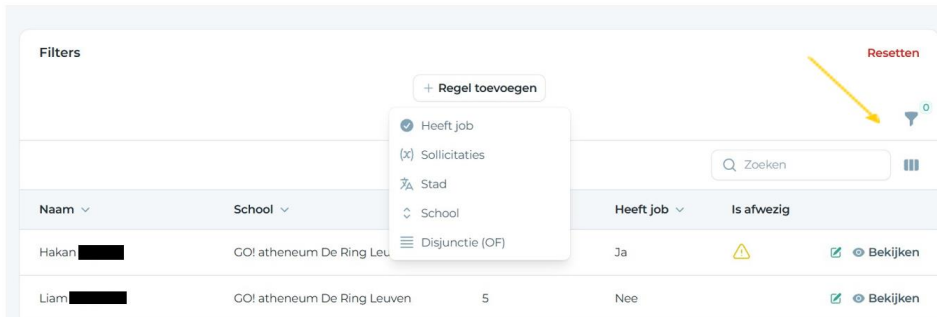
Filters

Resetten

+ Regel toevoegen

0

Heeft job
(x) Sollicitaties
Stad
School
Disjunctie (OF)

Zoeken

| Naam ∨ | School ∨ | | Heeft job ∨ | Is afwezig | |
|---|---|---|---|---|---|
| Hakan | GO! atheneum De Ring Leu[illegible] | | Ja | ⚠ | Bekijken |
| Liam | GO! atheneum De Ring Leuven | 5 | Nee | | Bekijken |